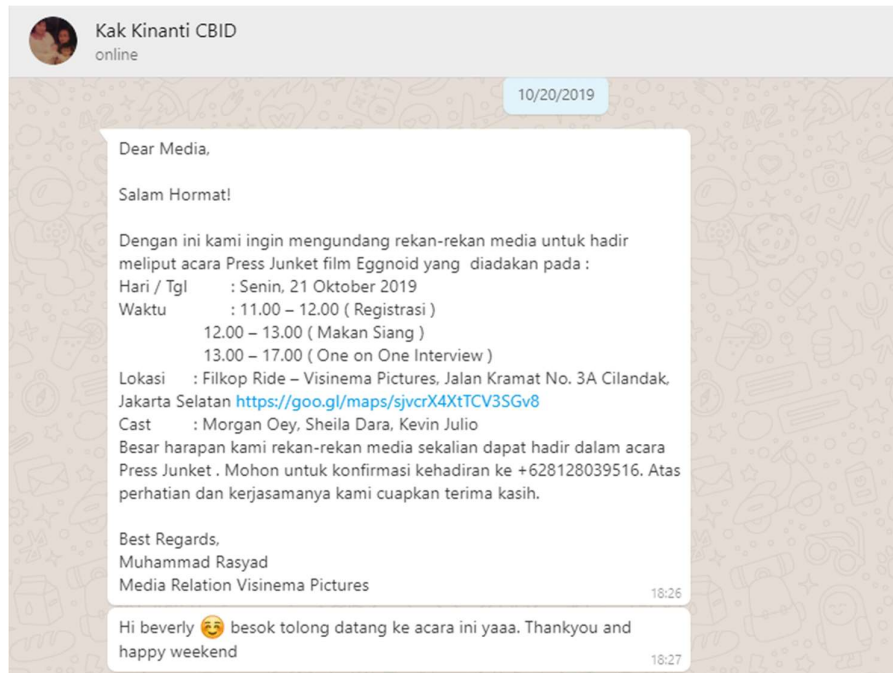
Kak Kinanti CBID
online

10/20/2019

Dear Media,

Salam Hormat!

Dengan ini kami ingin mengundang rekan-rekan media untuk hadir meliput acara Press Junket film Eggnoid yang diadakan pada :
Hari / Tgl : Senin, 21 Oktober 2019
Waktu : 11.00 – 12.00 ( Registrasi )
12.00 – 13.00 ( Makan Siang )
13.00 – 17.00 ( One on One Interview )
Lokasi : Filkop Ride – Visinema Pictures, Jalan Kramat No. 3A Cilandak, Jakarta Selatan https://goo.gl/maps/sjvcrX4XtTCV3SGv8
Cast : Morgan Oey, Sheila Dara, Kevin Julio
Besar harapan kami rekan-rekan media sekalian dapat hadir dalam acara Press Junket . Mohon untuk konfirmasi kehadiran ke +628128039516. Atas perhatian dan kerjasamanya kami cuapkan terima kasih.

Best Regards,
Muhammad Rasyad
Media Relation Visinema Pictures
18:26

Hi beverly ☺️ besok tolong datang ke acara ini yaaa. Thankyou and happy weekend
18:27